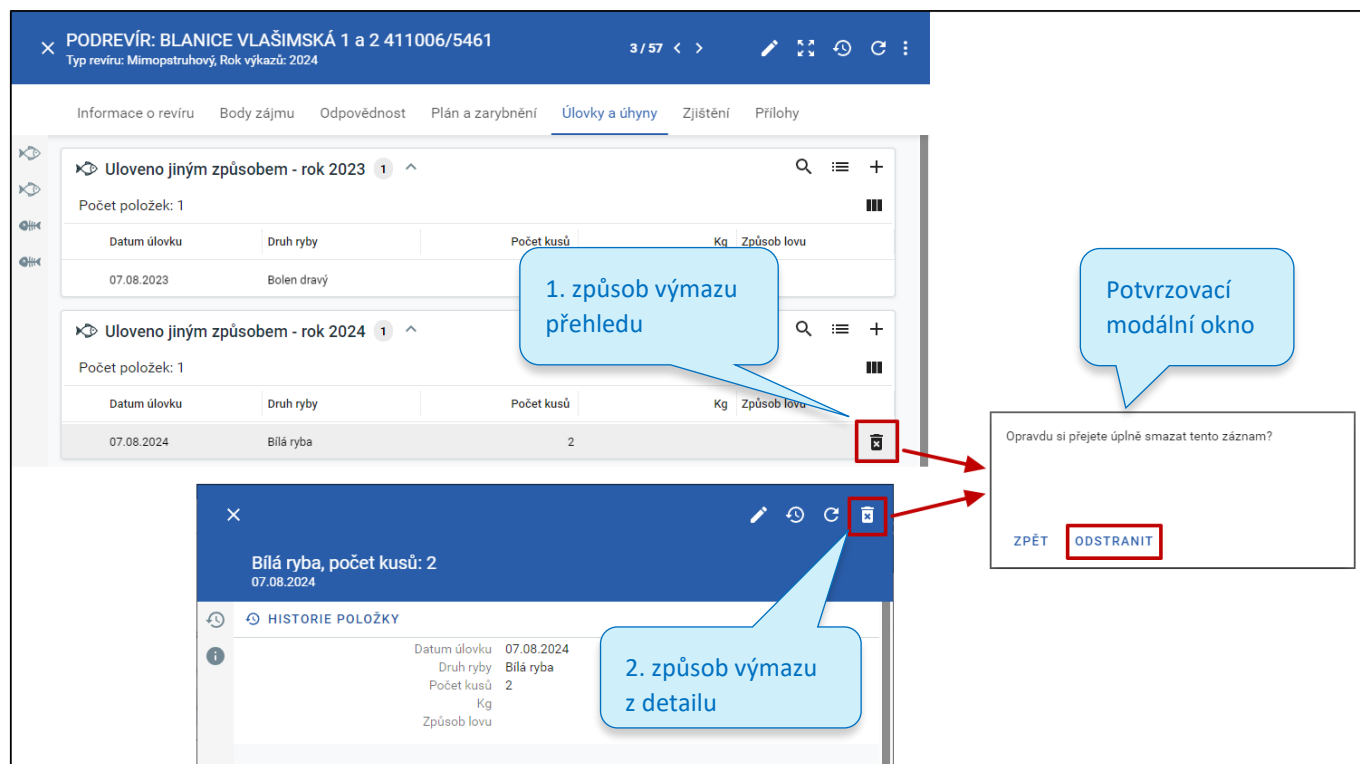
PODREVÍR: BLANICE VLAŠIMSKÁ 1 a 2 411006/5461
Typ revíru: Mimopstruhový, Rok výkazů: 2024

3 / 57

Informace o revíru | Body zájmu | Odpovědnost | Plán a zarybnění | Úlovky a úhyny | Zjištění | Přílohy

Uloveno jiným způsobem - rok 2023 1

Počet položek: 1

| Datum úlovku | Druh ryby | Počet kusů | Kg | Způsob lovu |
|---|---|---|---|---|
| 07.08.2023 | Bolen dravý | | | |

Uloveno jiným způsobem - rok 2024 1

Počet položek: 1

| Datum úlovku | Druh ryby | Počet kusů | Kg | Způsob lovu |
|---|---|---|---|---|
| 07.08.2024 | Bílá ryba | 2 | | |

1. způsob výmazu přehledu

Potvrzovací modální okno

Opravdu si přejete úplně smazat tento záznam?

ZPĚT ODSTRANIT

Bílá ryba, počet kusů: 2
07.08.2024

HISTORIE POLOŽKY

Datum úlovku 07.08.2024
Druh ryby Bílá ryba
Počet kusů 2
Kg
Způsob lovu

2. způsob výmazu z detailu